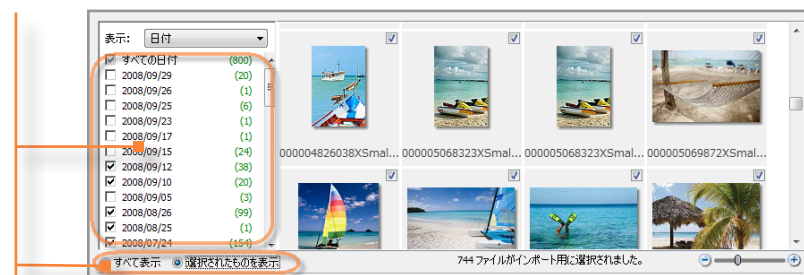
表示: 日付

すべての日付 (800)
2008/09/29 (20)
2008/09/26 (1)
2008/09/25 (6)
2008/09/23 (1)
2008/09/17 (1)
2008/09/15 (24)
2008/09/12 (38)
2008/09/10 (20)
2008/09/05 (3)
2008/08/26 (99)
2008/08/25 (1)
2008/07/24 (154)

000004826038XSmal... 000005068323XSmal... 000005068323XSmal... 000005069872XSmal...

すべて表示 選択されたものを表示

744 ファイルがインポート用に選択されました。